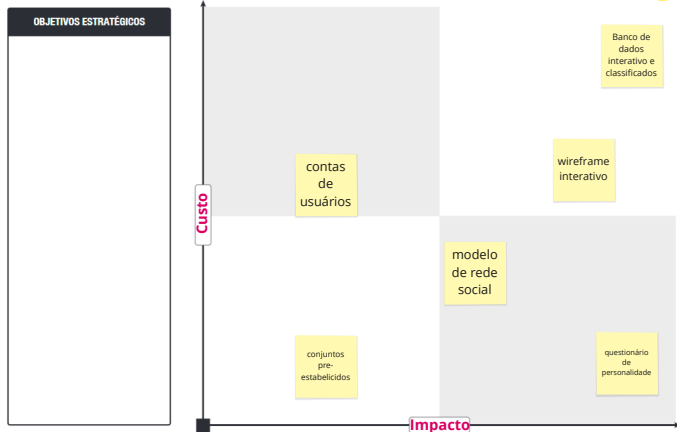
OBJETIVOS ESTRATÉGICOS

Custo

Banco de dados interativo e classificados

contas de usuários

wireframe interativo

modelo de rede social

conjuntos pre-estabelicidos

questionário de personalidade

Impacto